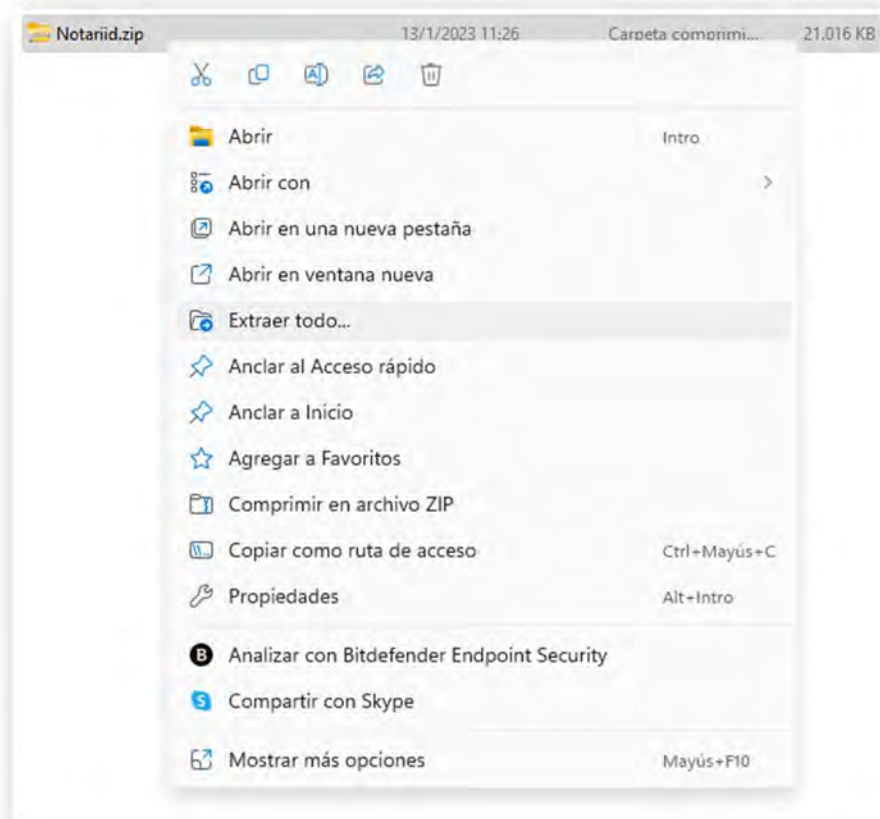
Notariid.zip 13/1/2023 11:26 Carpeta comprimi... 21.016 KB

Abrir Intro

Abrir con >

Abrir en una nueva pestaña

Abrir en ventana nueva

Extraer todo...

Anclar al Acceso rápido

Anclar a Inicio

Agregar a Favoritos

Comprimir en archivo ZIP

Copiar como ruta de acceso Ctrl+Mayús+C

Propiedades Alt+Intro

Analizar con Bitdefender Endpoint Security

Compartir con Skype

Mostrar más opciones Mayús+F10